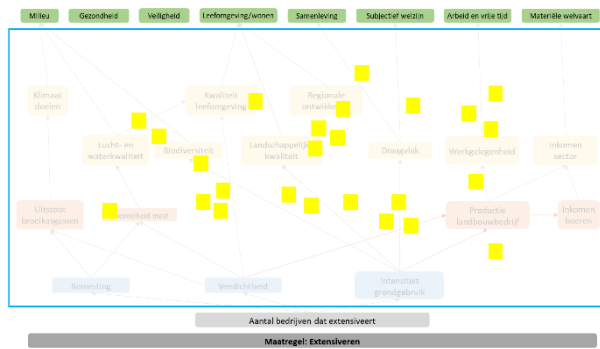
Milieu
Gezondheid
Veiligheid
Leefomgeving/wonen
Samenleving
Subjectief welzijn
Arbeid en vrije tijd
Materiële welvaart

Klimaat doelen
Kwaliteit leefomgeving
Regionale ontwikkeling
Lucht- en waterkwaliteit
Biodiversiteit
Landschappelijke kwaliteit
Draagvlak
Werkgelegenheid
Inkomen sector
Uitstoot broeikasgassen
Hoeveelheid mest
Productie landbouwbedrijf
Inkomen boeren
Bemesting
Veedichtheid
Intensiteit grondgebruik

Aantal bedrijven dat extensiveert
Maatregel: Extensiveren